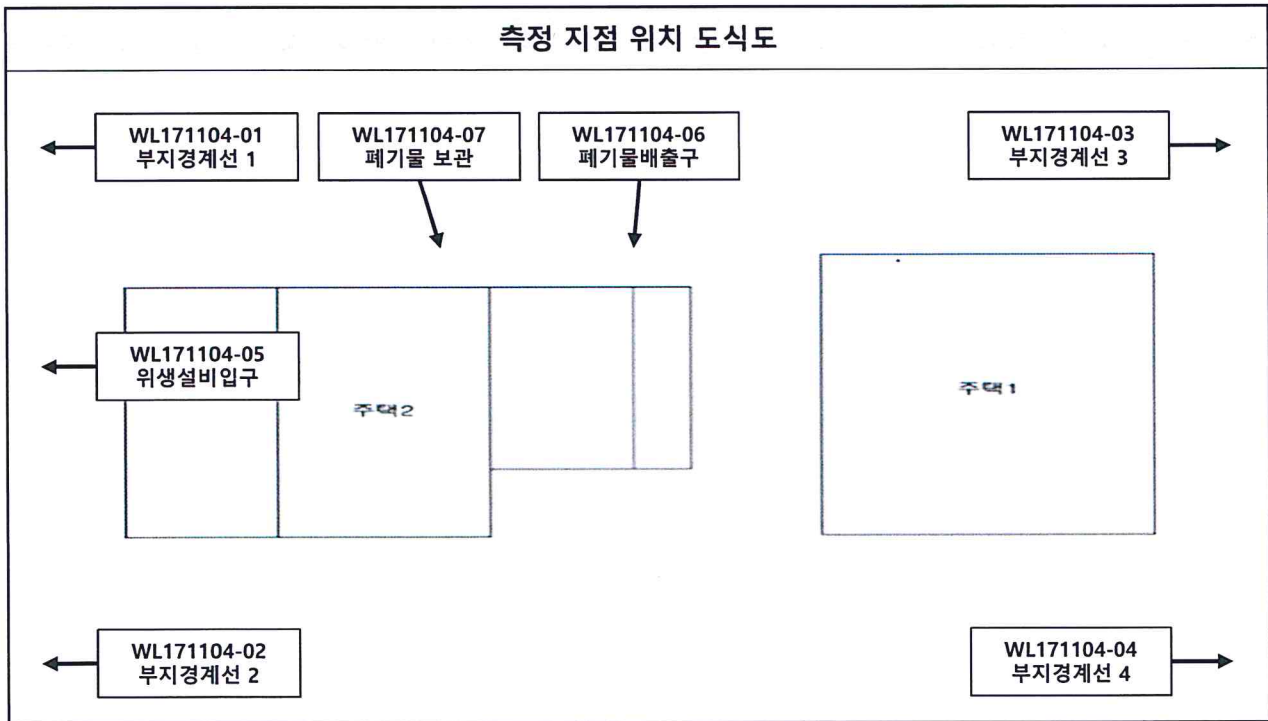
측정 지점 위치 도식도

WL171104-01
부지경계선 1

WL171104-07
폐기물 보관

WL171104-06
폐기물배출구

WL171104-03
부지경계선 3

WL171104-05
위생설비입구

주택2

주택1

WL171104-02
부지경계선 2

WL171104-04
부지경계선 4